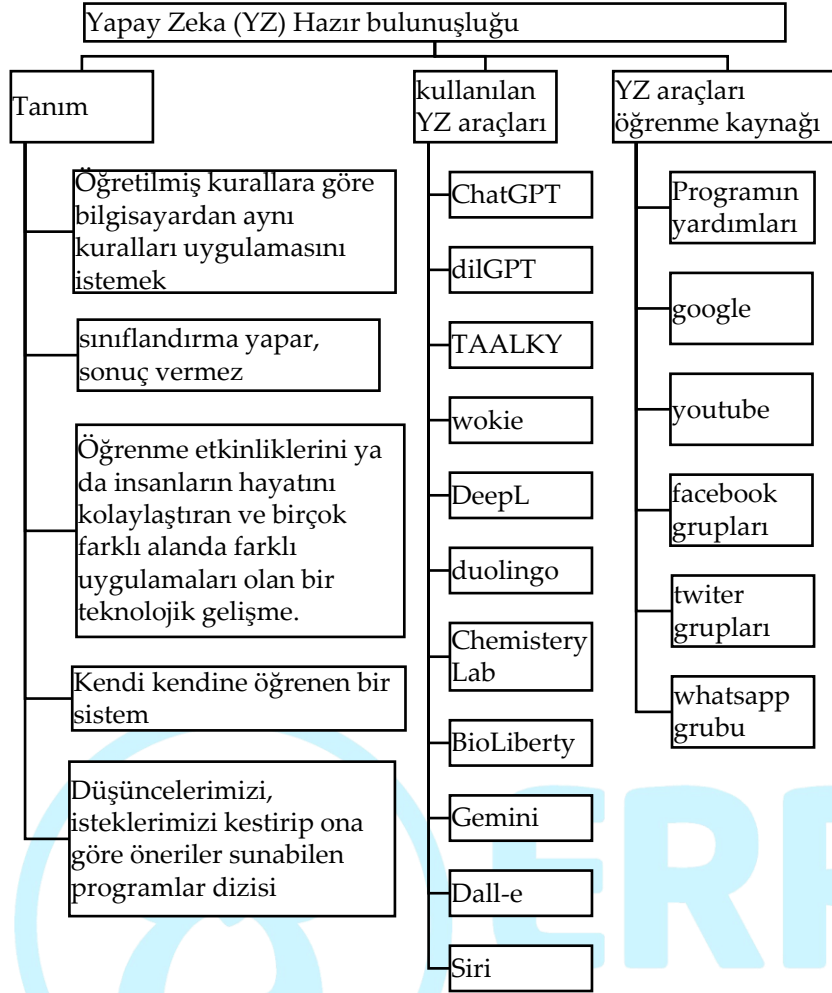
Yapay Zeka (YZ) Hazır bulunuşluğu

Tanım

Öğretilmiş kurallara göre bilgisayardan aynı kuralları uygulamasını istemek

sınıflandırma yapar, sonuç vermez

Öğrenme etkinliklerini ya da insanların hayatını kolaylaştıran ve birçok farklı alanda farklı uygulamaları olan bir teknolojik gelişme.

Kendi kendine öğrenen bir sistem

Düşüncelerimizi, isteklerimizi kestirip ona göre öneriler sunabilen programlar dizisi

kullanılan YZ araçları

ChatGPT

dilGPT

TAALKY

wokie

DeepL

duolingo

Chemistery Lab

BioLiberty

Gemini

Dall-e

Siri

YZ araçları öğrenme kaynağı

Programın yardımları

google

youtube

facebook grupları

twiter grupları

whatsapp grubu

ERR